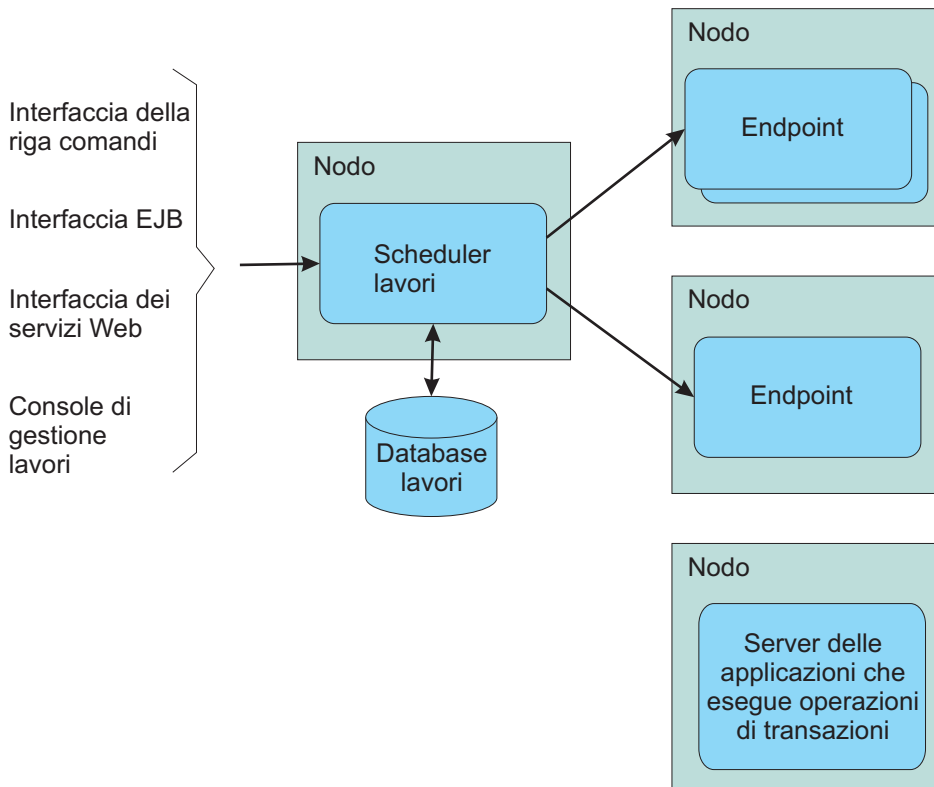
Interfaccia della riga comandi

Interfaccia EJB

Interfaccia dei servizi Web

Console di gestione lavori

Nodo

Scheduler lavori

Database lavori

Nodo

Endpoint

Nodo

Endpoint

Nodo

Server delle applicazioni che esegue operazioni di transazioni